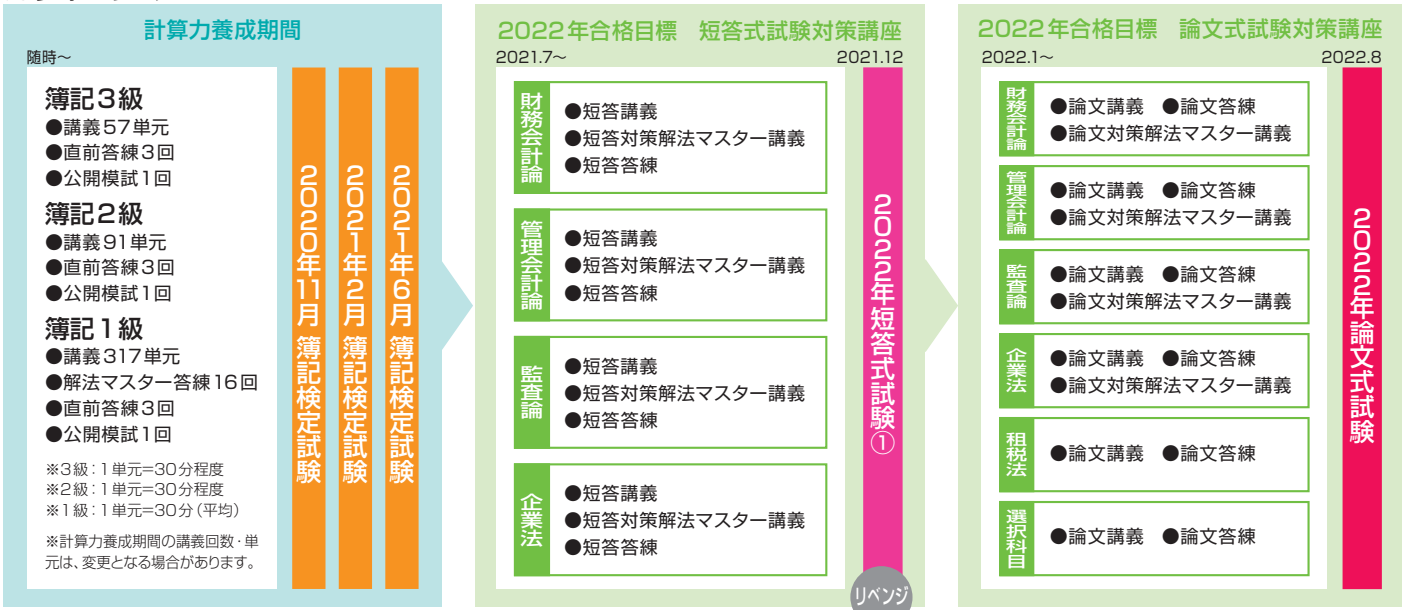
計算力養成期間

随時～

簿記3級
●講義57単元
●直前答練3回
●公開模試1回

簿記2級
●講義91単元
●直前答練3回
●公開模試1回

簿記1級
●講義317単元
●解法マスター答練16回
●直前答練3回
●公開模試1回

※3級：1単元=30分程度
※2級：1単元=30分程度
※1級：1単元=30分（平均）

※計算力養成期間の講義回数・単元は、変更となる場合があります。

2020年11月 簿記検定試験

2021年2月 簿記検定試験

2021年6月 簿記検定試験

2022年合格目標　短答式試験対策講座

2021.7～　2021.12

財務会計論
●短答講義
●短答対策解法マスター講義
●短答答練

管理会計論
●短答講義
●短答対策解法マスター講義
●短答答練

監査論
●短答講義
●短答対策解法マスター講義
●短答答練

企業法
●短答講義
●短答対策解法マスター講義
●短答答練

2022年短答式試験①

リベンジ

2022年合格目標　論文式試験対策講座

2022.1～　2022.8

財務会計論
●論文講義　●論文答練
●論文対策解法マスター講義

管理会計論
●論文講義　●論文答練
●論文対策解法マスター講義

監査論
●論文講義　●論文答練
●論文対策解法マスター講義

企業法
●論文講義　●論文答練
●論文対策解法マスター講義

租税法
●論文講義　●論文答練

選択科目
●論文講義　●論文答練

2022年論文式試験